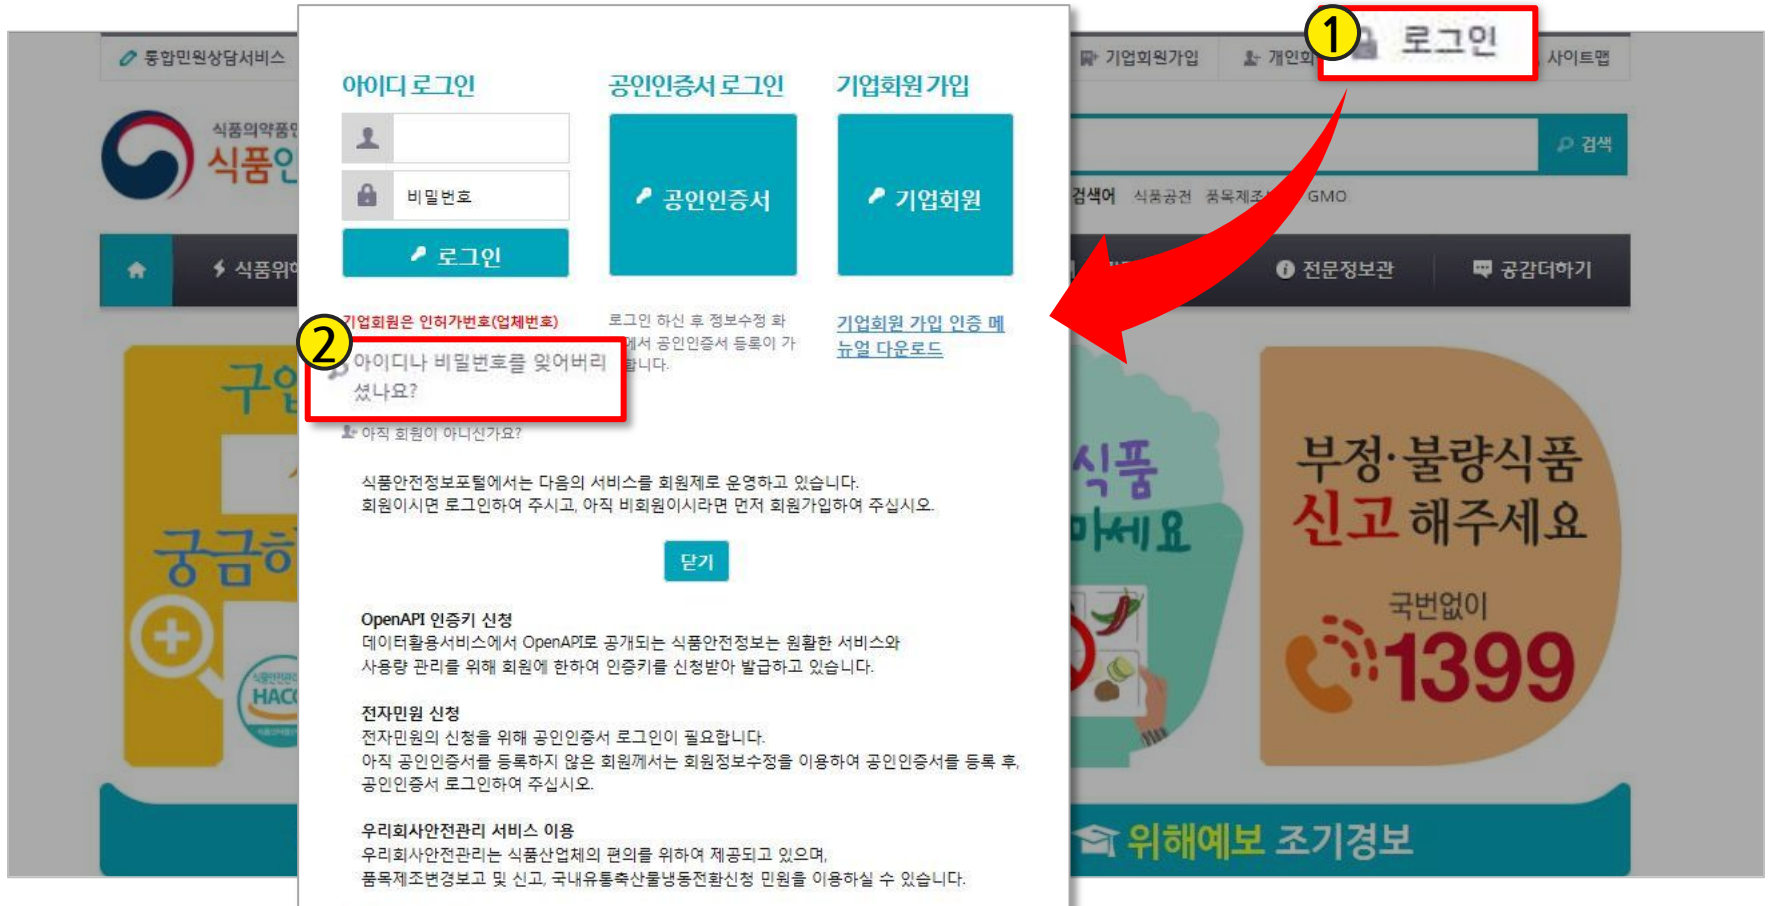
통합민원상담서비스

식품의약품안
식품안

기업회원가입 개인회 ① 로그인 사이트맵

검색

검색어 식품공전 품목제조 GMO

식품위

전문정보관 공감더하기

구입

궁금하

HACC

식품
마세요

부정·불량식품
신고 해주세요

국번없이
1399

위해예보 조기경보

아이디 로그인

비밀번호

로그인

기업회원은 인허가번호(업체번호)

② 아이디나 비밀번호를 잊어버리셨나요?

아직 회원이 아니신가요?

공인인증서 로그인

공인인증서

로그인 하신 후 정보수정 화면에서 공인인증서 등록이 가능합니다.

기업회원가입

기업회원

기업회원 가입 인증 메뉴얼 다운로드

식품안전정보포털에서는 다음의 서비스를 회원제로 운영하고 있습니다.
회원이시면 로그인하여 주시고, 아직 비회원이시라면 먼저 회원가입하여 주십시오.

닫기

OpenAPI 인증키 신청
데이터활용서비스에서 OpenAPI로 공개되는 식품안전정보는 원활한 서비스와 사용량 관리를 위해 회원에 한하여 인증키를 신청받아 발급하고 있습니다.

전자민원 신청
전자민원의 신청을 위해 공인인증서 로그인이 필요합니다.
아직 공인인증서를 등록하지 않은 회원께서는 회원정보수정을 이용하여 공인인증서를 등록 후, 공인인증서 로그인하여 주십시오.

우리회사안전관리 서비스 이용
우리회사안전관리는 식품산업체의 편의를 위하여 제공되고 있으며,
품목제조변경보고 및 신고, 국내유통축산물냉동전환신청 민원을 이용하실 수 있습니다.